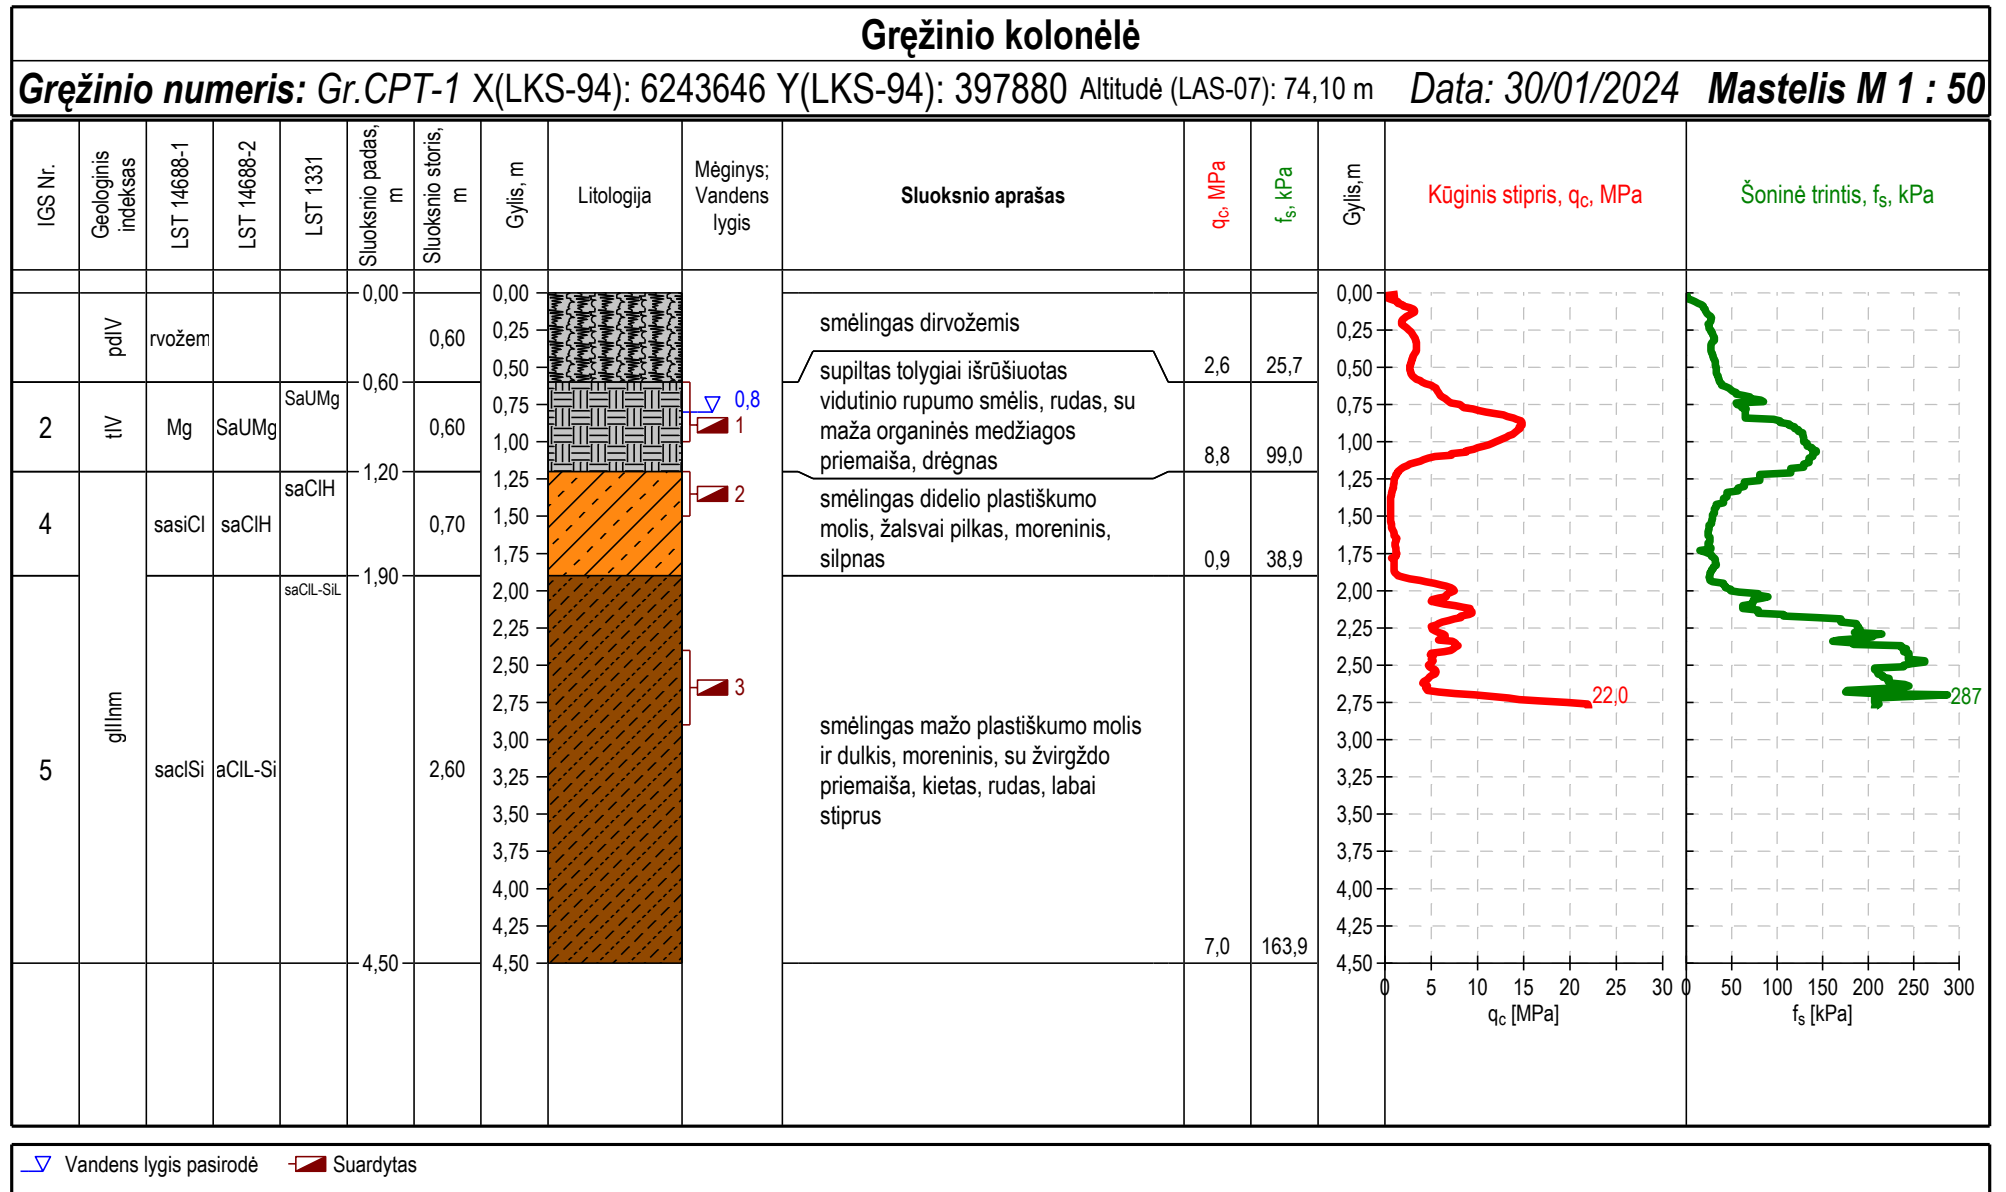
Gręžinio kolonėlė

Gręžinio numeris: Gr.CPT-1 X(LKS-94): 6243646 Y(LKS-94): 397880 Altitudė (LAS-07): 74,10 m Data: 30/01/2024 Mastelis M 1 : 50

| IGS Nr. | Geologinis indeksas | LST 14688-1 | LST 14688-2 | LST 1331 | Sluoksnio padas, m | Sluoksnio storis, m | Gylis, m | Litologija | Mėginys; Vandens lygis | Sluoksnio aprašas | $q_c$, MPa | $f_s$, kPa | Gylis, m |
|---|---|---|---|---|---|---|---|---|---|---|---|---|---|
| | pdIV | rvožem | | | 0,60 | 0,60 | | | | smėlingas dirvožemis | 2,6 | 25,7 | |
| 2 | tIV | Mg | SaUMg | SaUMg | 1,20 | 0,60 | | | 0,8; 1 | supiltas tolygiai išrūšiuotas vidutinio rupumo smėlis, rudas, su maža organinės medžiagos priemaiša, drėgnas | 8,8 | 99,0 | |
| 4 | | sasiCl | saClH | saClH | 1,90 | 0,70 | | | 2 | smėlingas didelio plastiškumo molis, žalsvai pilkas, moreninis, silpnas | 0,9 | 38,9 | |
| 5 | gIIInm | saclSi | aClL-Si | saClL-SiL | 4,50 | 2,60 | | | 3 | smėlingas mažo plastiškumo molis ir dulkis, moreninis, su žvirgždo priemaiša, kietas, rudas, labai stiprus | 7,0 | 163,9 | |

0,00 0,60 1,20 1,90 4,50

Gylis: 0,00 0,25 0,50 0,75 1,00 1,25 1,50 1,75 2,00 2,25 2,50 2,75 3,00 3,25 3,50 3,75 4,00 4,25 4,50

Kūginis stipris, $q_c$, MPa
22,0
0 5 10 15 20 25 30
$q_c$ [MPa]

Šoninė trintis, $f_s$, kPa
287
0 50 100 150 200 250 300
$f_s$ [kPa]

Vandens lygis pasirodė Suardytas